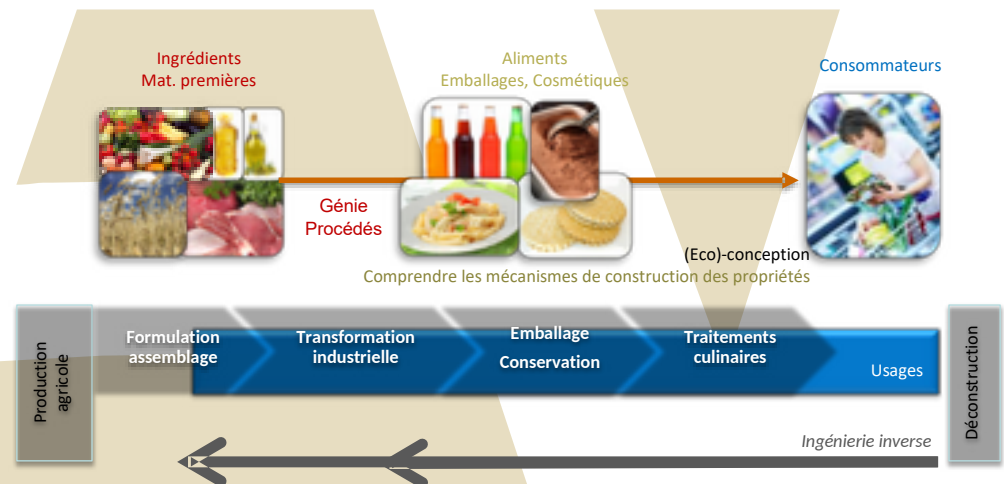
Ingrédients
Mat. premières

Aliments
Emballages, Cosmétiques

Consommateurs

Génie
Procédés

(Eco)-conception

Comprendre les mécanismes de construction des propriétés

Production agricole

Formulation assemblage

Transformation industrielle

Emballage
Conservation

Traitements culinaires

Usages

Déconstruction

Ingénierie inverse